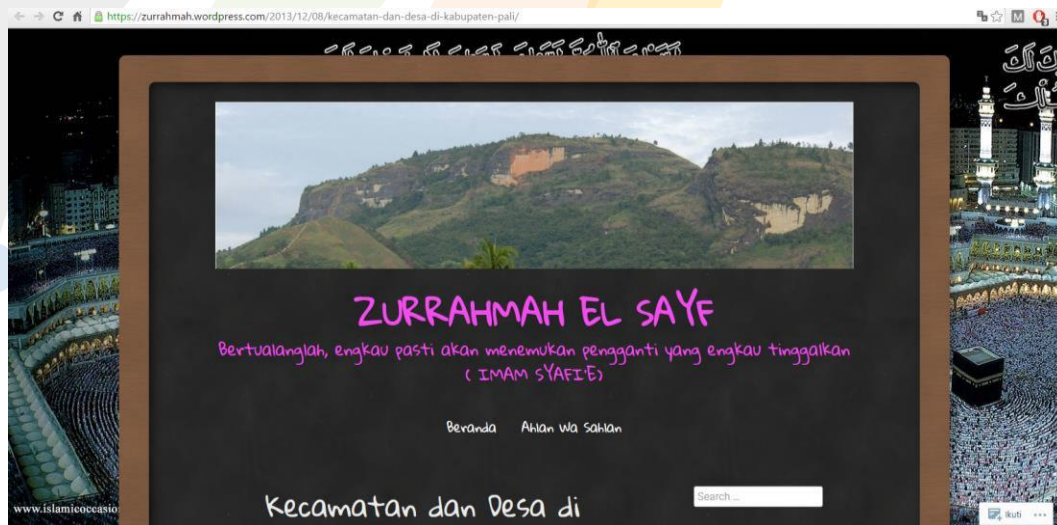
https://zurrahmah.wordpress.com/2013/12/08/kecamatan-dan-desa-di-kabupaten-pali/

ZURRAHMAH EL SAYF

Bertualanglah, engkau pasti akan menemukan pengganti yang engkau tinggalkan ( IMAM SYAFI'E)

Beranda Ahlan Wa Sahlan

Kecamatan dan Desa di

Search ...

www.islamicoccasio

Ikuti